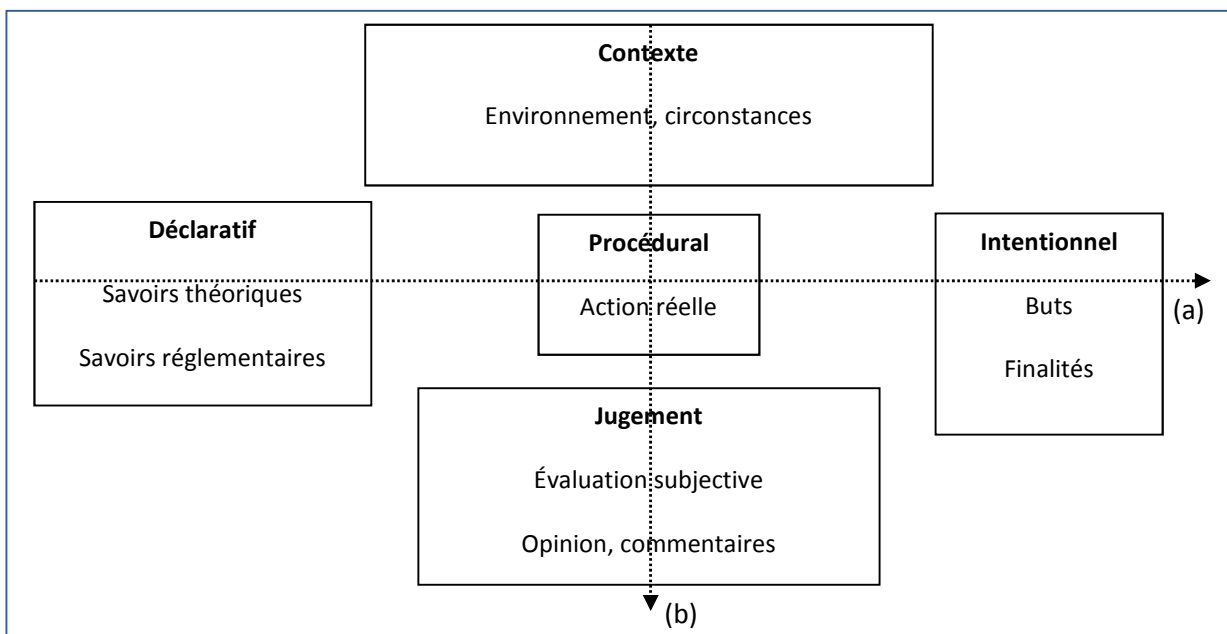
Contexte

Environnement, circonstances

Déclaratif

Savoirs théoriques

Savoirs réglementaires

Procédural

Action réelle

Intentionnel

Buts

Finalités

(a)

Jugement

Évaluation subjective

Opinion, commentaires

(b)